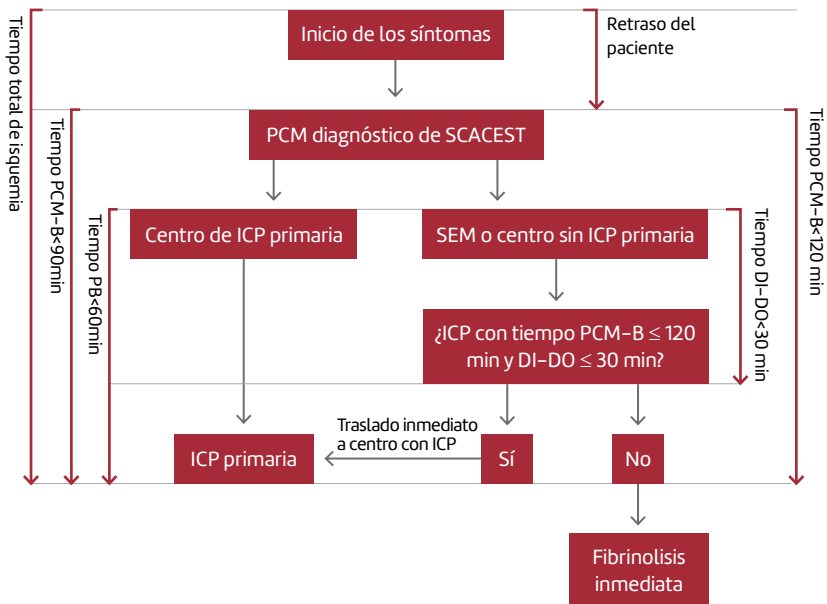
Inicio de los síntomas

Retraso del paciente

Tiempo total de isquemia

Tiempo PCM–B<90min

Tiempo PCM–B<120 min

PCM diagnóstico de SCACEST

Tiempo PB<60min

Centro de ICP primaria

SEM o centro sin ICP primaria

Tiempo DI–DO<30 min

¿ICP con tiempo PCM–B $\leq$ 120 min y DI–DO $\leq$ 30 min?

Traslado inmediato a centro con ICP

ICP primaria

Sí

No

Fibrinolisis inmediata